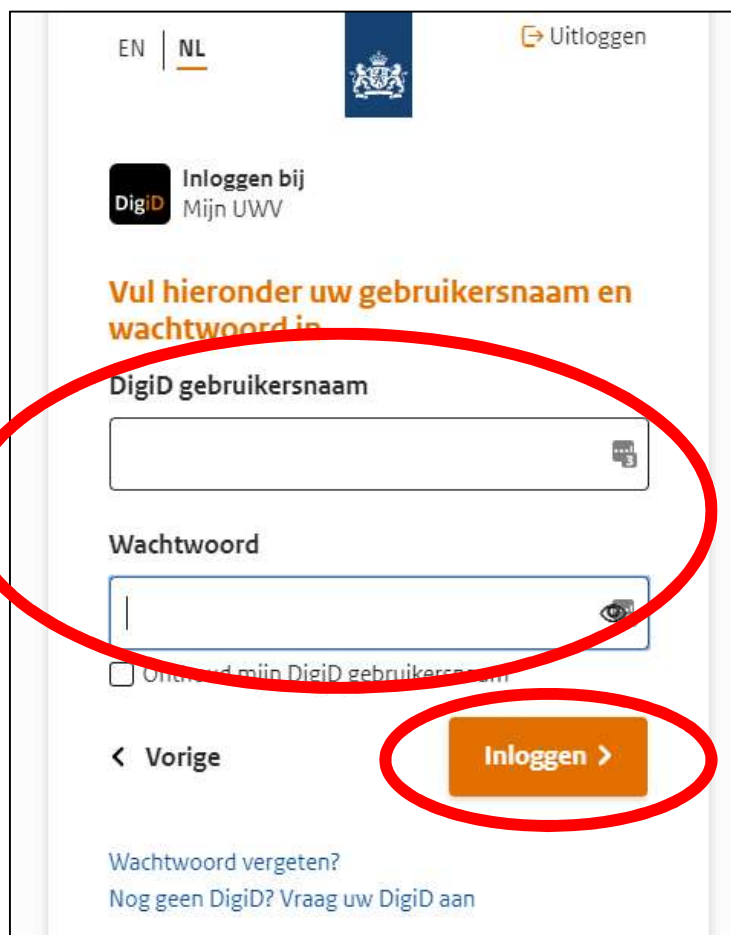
EN | NL

Uitloggen

DigiD

Inloggen bij
Mijn UWV

Vul hieronder uw gebruikersnaam en wachtwoord in

DigiD gebruikersnaam

Wachtwoord

Onthoud mijn DigiD gebruikersnaam

< Vorige

Inloggen >

Wachtwoord vergeten?
Nog geen DigiD? Vraag uw DigiD aan